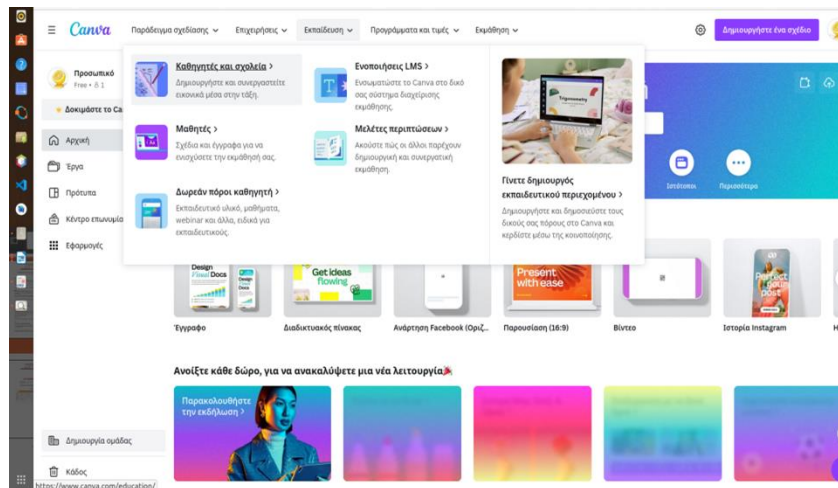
Canva Παράδειγμα σχεδίασης Επιχειρήσεις Εκπαίδευση Προγράμματα και τιμές Εκμάθηση Δημιουργήστε ένα σχέδιο

Προσωπικό
Free • 8 1
Δοκιμάστε το Ca

Αρχική
Έργα
Πρότυπα
Κέντρο επωνυμία
Εφαρμογές

Καθηγητές και σχολεία >
Δημιουργήστε και συνεργαστείτε εικονικά μέσα στην τάξη.

Μαθητές >
Σχέδια και έγγραφα για να ενισχύσετε την εκμάθησή σας.

Δωρεάν πόροι καθηγητή >
Εκπαιδευτικό υλικό, μαθήματα, webinar και άλλα, ειδικά για εκπαιδευτικούς.

Ενοποιήσεις LMS >
Ενσωματώστε το Canva στο δικό σας σύστημα διαχείρισης εκμάθησης.

Μελέτες περιπτώσεων >
Ακούστε πώς οι άλλοι παρέχουν δημιουργική και συνεργατική εκμάθηση.

Γίνετε δημιουργός εκπαιδευτικού περιεχομένου >
Δημιουργήστε και δημοσιεύστε τους δικούς σας πόρους στο Canva και κερδίστε μέσω της κοινοποίησης.

Ιστότοποι
Περισσότερα

Design Visual Docs
Get ideas flowing
Present with ease

Έγγραφο
Διαδικτυακός πίνακας
Ανάρτηση Facebook (Οριζ...
Παρουσίαση (16:9)
Βίντεο
Ιστορία Instagram

Ανοίξτε κάθε δώρο, για να ανακαλύψετε μια νέα λειτουργία

Παρακολουθήστε την εκδήλωση >

Δημιουργία ομάδας
Κάδος
https://www.canva.com/education/